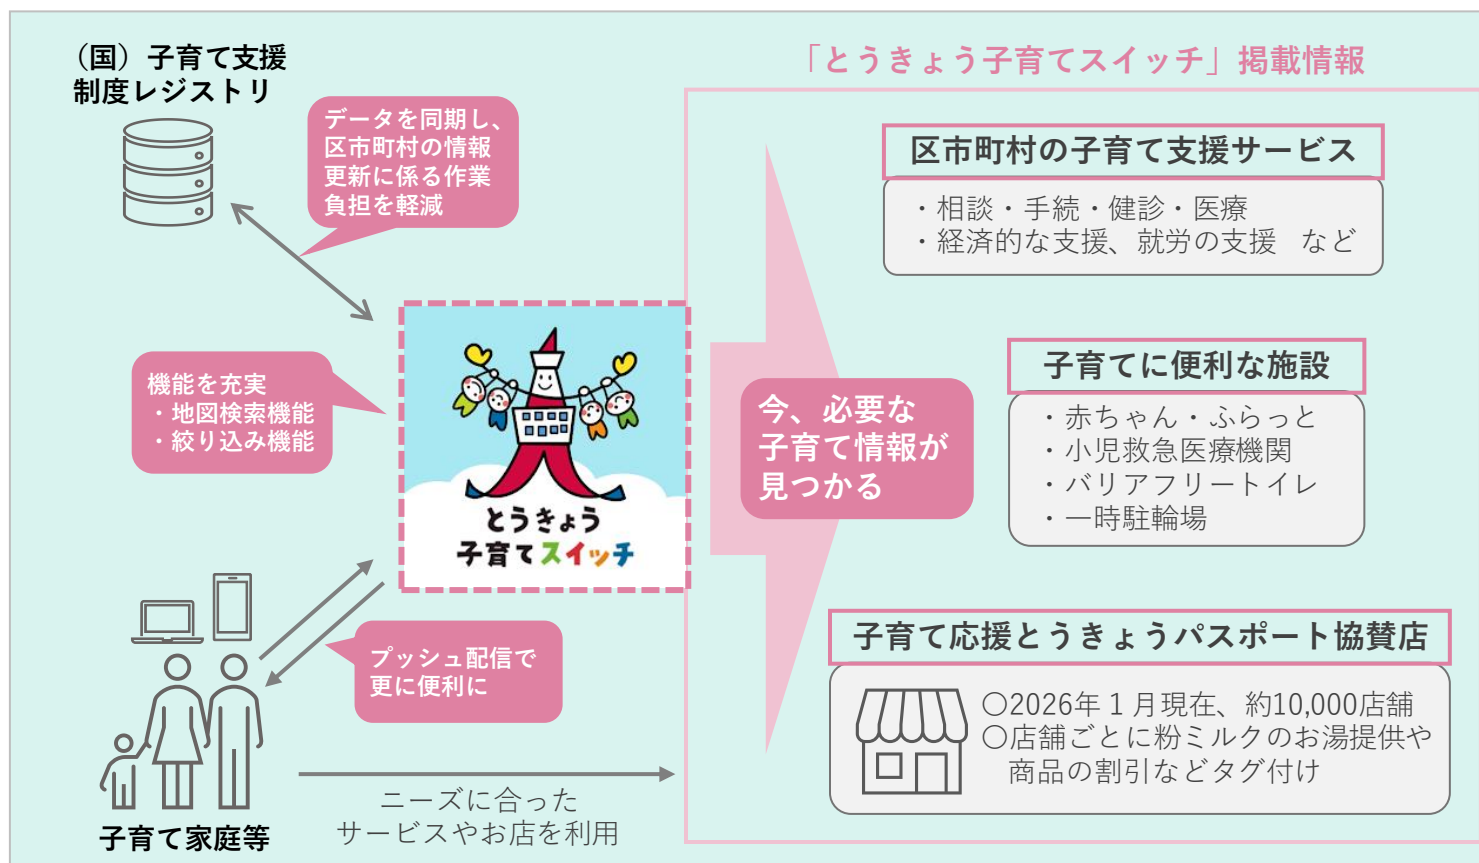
（国）子育て支援制度レジストリ

データを同期し、区市町村の情報更新に係る作業負担を軽減

機能を充実
・地図検索機能
・絞り込み機能

とうきょう子育てスイッチ

プッシュ配信で更に便利に

子育て家庭等

ニーズに合ったサービスやお店を利用

今、必要な子育て情報が見つかる

「とうきょう子育てスイッチ」掲載情報

区市町村の子育て支援サービス
・相談・手続・健診・医療
・経済的な支援、就労の支援　など

子育てに便利な施設
・赤ちゃん・ふらっと
・小児救急医療機関
・バリアフリートイレ
・一時駐輪場

子育て応援とうきょうパスポート協賛店
○2026年１月現在、約10,000店舗
○店舗ごとに粉ミルクのお湯提供や商品の割引などタグ付け